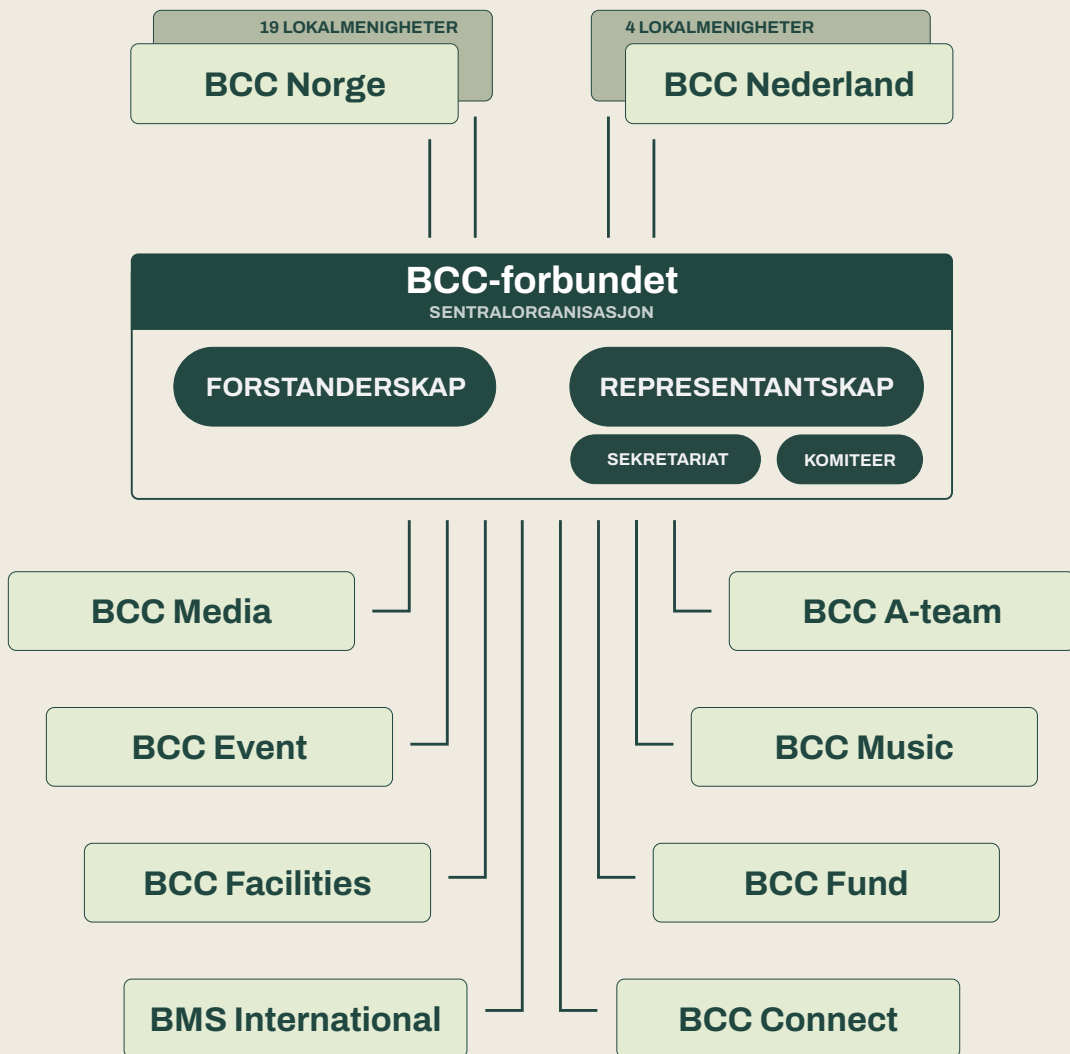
19 LOKALMENIGHETER
BCC Norge

4 LOKALMENIGHETER
BCC Nederland

BCC-forbundet
SENTRALORGANISASJON

FORSTANDERSKAP

REPRESENTANTSKAP

SEKRETARIAT

KOMITEER

BCC Media

BCC A-team

BCC Event

BCC Music

BCC Facilities

BCC Fund

BMS International

BCC Connect